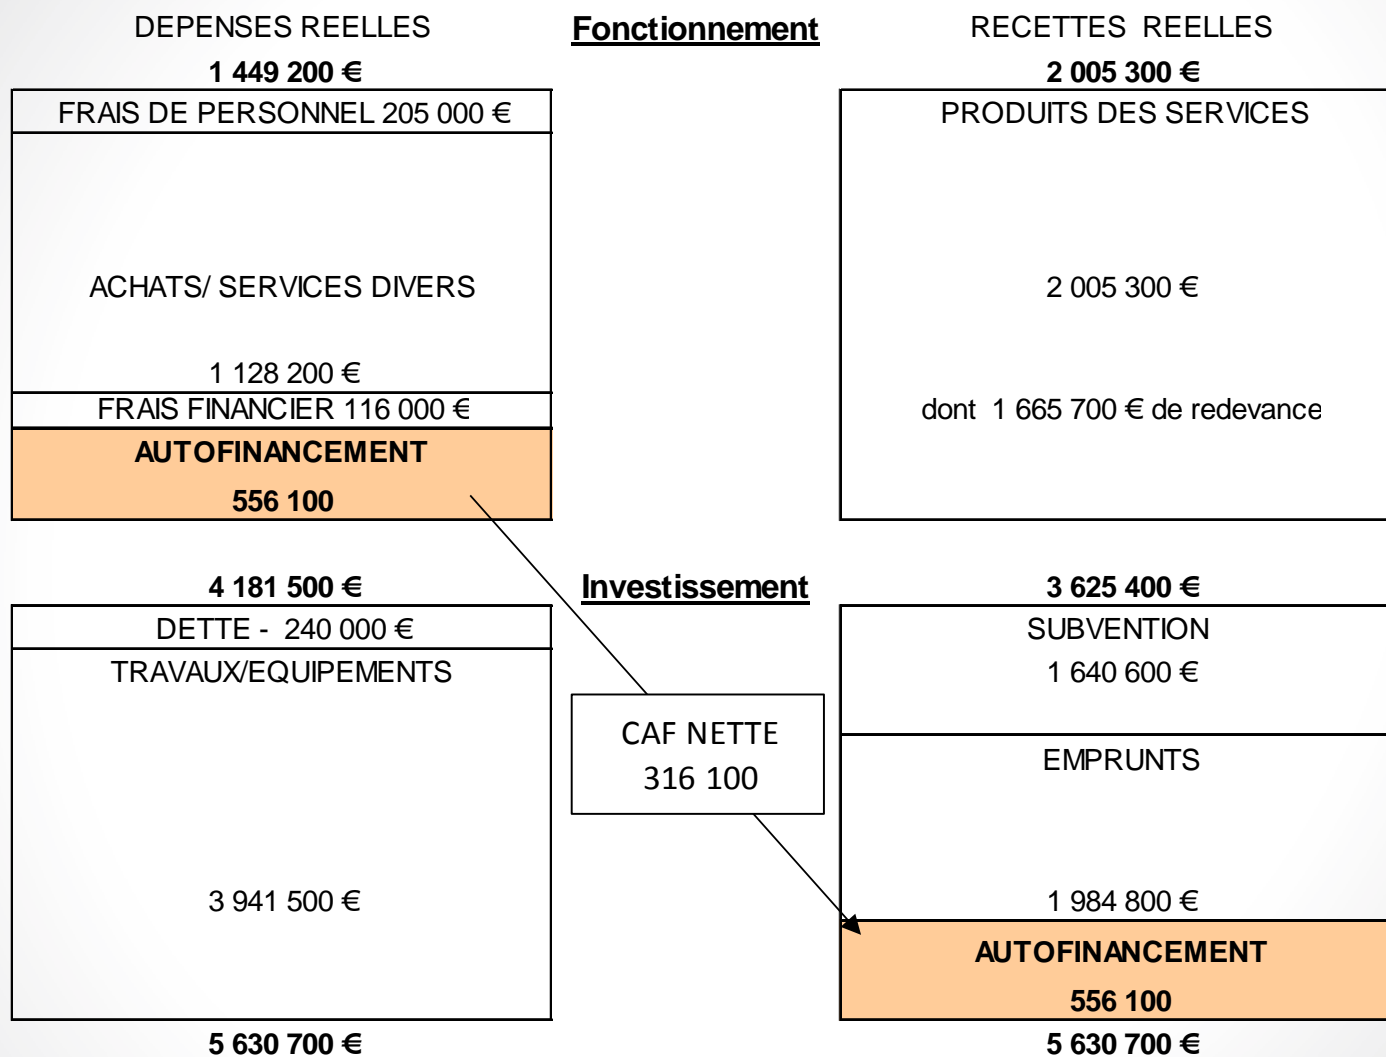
DEPENSES REELLES

**Fonctionnement**

RECETTES REELLES

1 449 200 €

FRAIS DE PERSONNEL 205 000 €

ACHATS/ SERVICES DIVERS

1 128 200 €

FRAIS FINANCIER 116 000 €

AUTOFINANCEMENT

556 100

2 005 300 €

PRODUITS DES SERVICES

2 005 300 €

dont 1 665 700 € de redevance

4 181 500 €

**Investissement**

3 625 400 €

DETTE - 240 000 €

TRAVAUX/EQUIPEMENTS

3 941 500 €

CAF NETTE

316 100

SUBVENTION

1 640 600 €

EMPRUNTS

1 984 800 €

AUTOFINANCEMENT

556 100

5 630 700 €

5 630 700 €